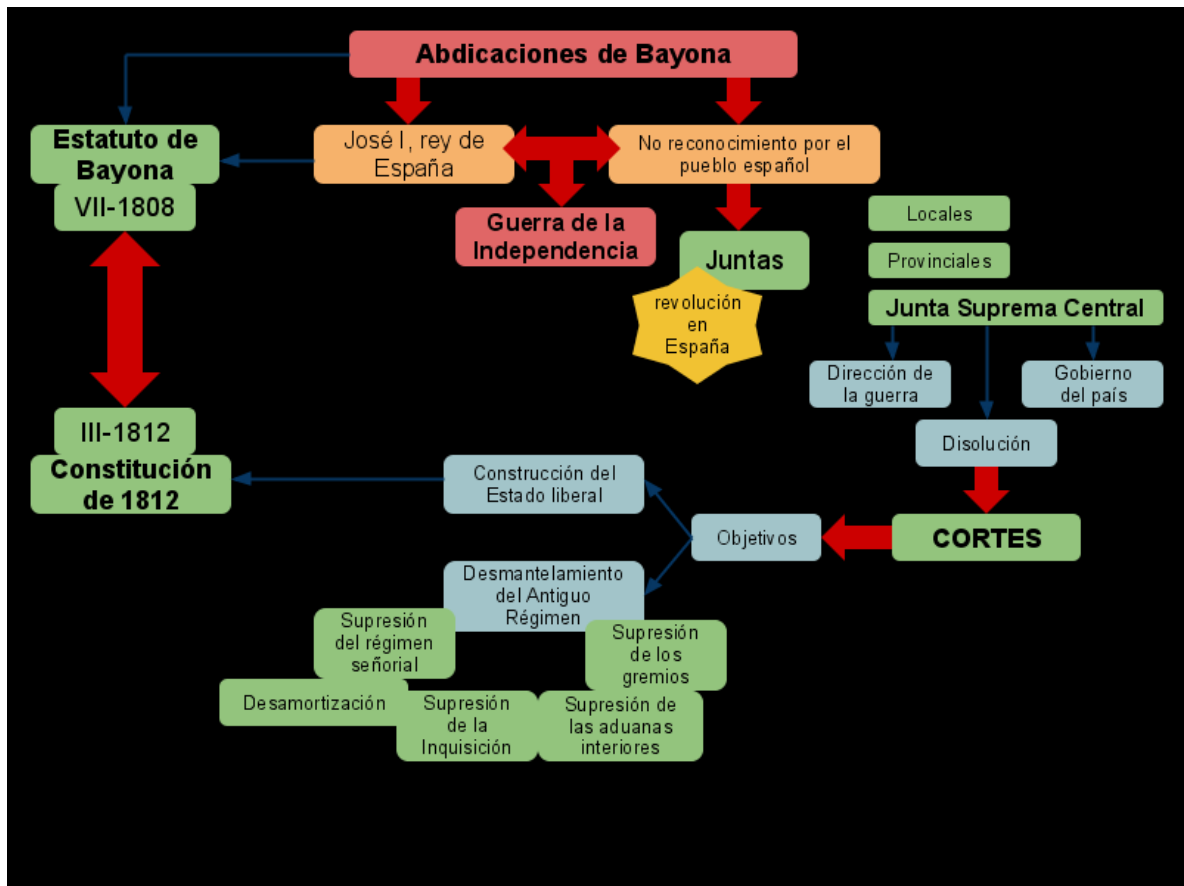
Abdicaciones de Bayona

Estatuto de Bayona

VII-1808

José I, rey de España

No reconocimiento por el pueblo español

Guerra de la Independencia

Juntas

revolución en España

Locales

Provinciales

Junta Suprema Central

Dirección de la guerra

Gobierno del país

Disolución

III-1812

Constitución de 1812

Construcción del Estado liberal

Objetivos

CORTES

Desmantelamiento del Antiguo Régimen

Supresión del régimen señorial

Supresión de los gremios

Desamortización

Supresión de la Inquisición

Supresión de las aduanas interiores